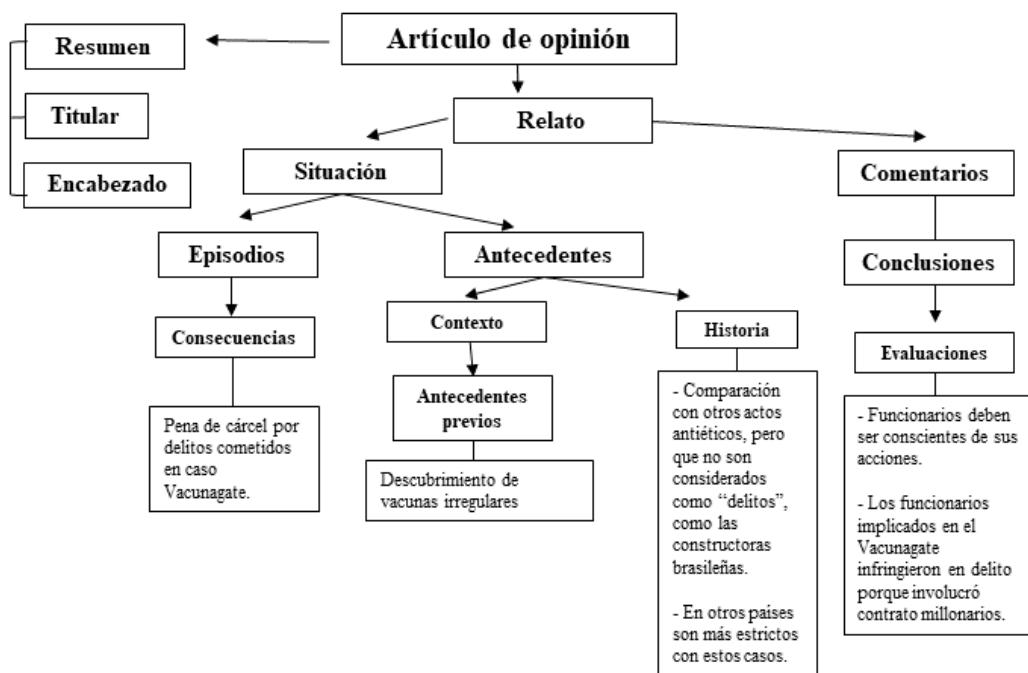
Artículo de opinión

Resumen

Titular

Encabezado

Relato

Situación

Comentarios

Episodios

Antecedentes

Conclusiones

Consecuencias

Contexto

Historia

Evaluaciones

Pena de cárcel por delitos cometidos en caso Vacunagate.

Antecedentes previos

Descubrimiento de vacunas irregulares

- Comparación con otros actos antiéticos, pero que no son considerados como "delitos", como las constructoras brasileñas.

- En otros paises son más estrictos con estos casos.

- Funcionarios deben ser conscientes de sus acciones.

- Los funcionarios implicados en el Vacunagate infringieron en delito porque involucró contrato millonarios.